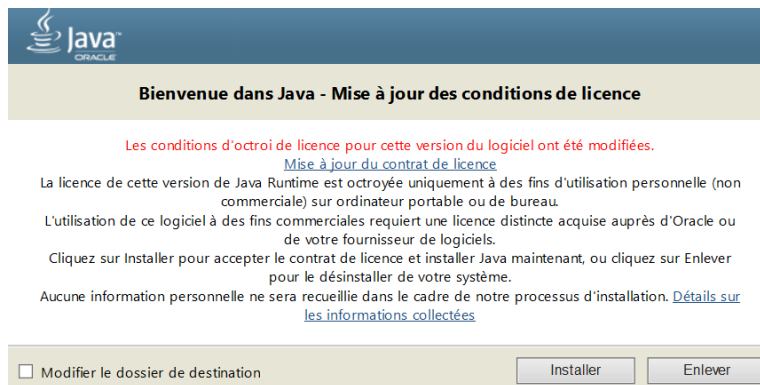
Java
ORACLE

Bienvenue dans Java - Mise à jour des conditions de licence

Les conditions d'octroi de licence pour cette version du logiciel ont été modifiées.
Mise à jour du contrat de licence
La licence de cette version de Java Runtime est octroyée uniquement à des fins d'utilisation personnelle (non commerciale) sur ordinateur portable ou de bureau.
L'utilisation de ce logiciel à des fins commerciales requiert une licence distincte acquise auprès d'Oracle ou de votre fournisseur de logiciels.
Cliquez sur Installer pour accepter le contrat de licence et installer Java maintenant, ou cliquez sur Enlever pour le désinstaller de votre système.
Aucune information personnelle ne sera recueillie dans le cadre de notre processus d'installation. Détails sur les informations collectées

Modifier le dossier de destination

Installer

Enlever